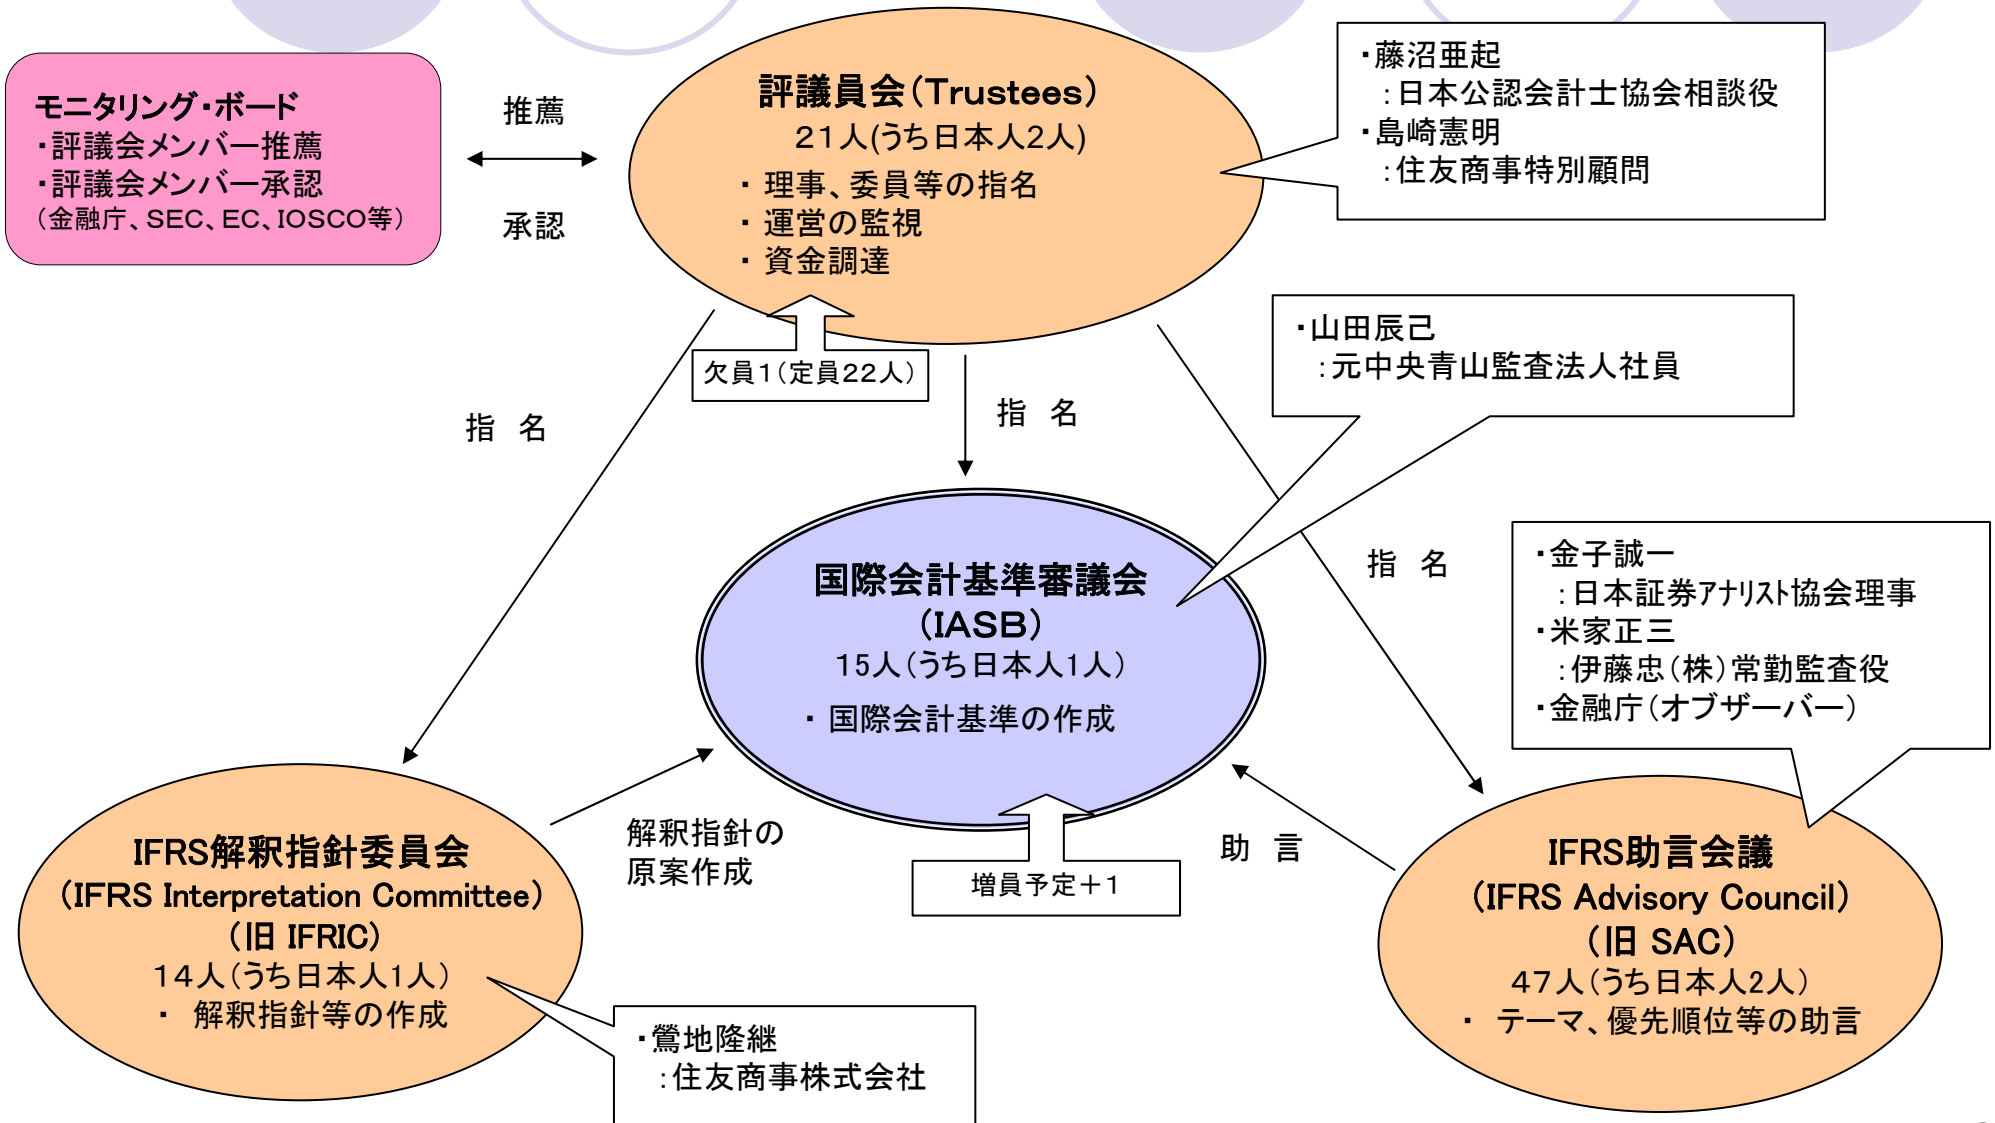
モニタリング・ボード
・評議会メンバー推薦
・評議会メンバー承認
(金融庁、SEC、EC、IOSCO等)

推薦

承認

評議員会(Trustees)
21人(うち日本人2人)
・ 理事、委員等の指名
・ 運営の監視
・ 資金調達

・藤沼亜起
:日本公認会計士協会相談役
・島崎憲明
:住友商事特別顧問

欠員1(定員22人)

指 名

指 名

・山田辰己
:元中央青山監査法人社員

指 名

・金子誠一
:日本証券アナリスト協会理事
・米家正三
:伊藤忠(株)常勤監査役
・金融庁(オブザーバー)

国際会計基準審議会
(IASB)
15人(うち日本人1人)
・ 国際会計基準の作成

解釈指針の
原案作成

増員予定+1

助 言

IFRS解釈指針委員会
(IFRS Interpretation Committee)
(旧 IFRIC)
14人(うち日本人1人)
・ 解釈指針等の作成

・鶯地隆継
:住友商事株式会社

IFRS助言会議
(IFRS Advisory Council)
(旧 SAC)
47人(うち日本人2人)
・ テーマ、優先順位等の助言